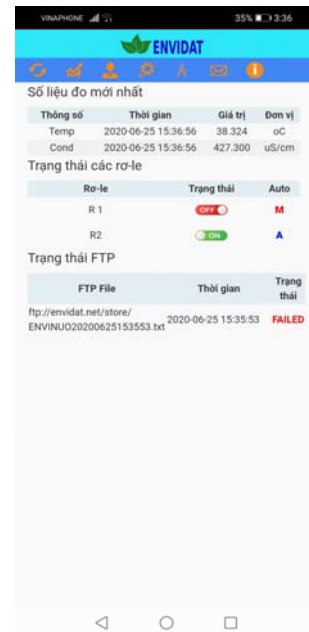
VINAPHONE 35% 3:36

ENVIDAT

Số liệu đo mới nhất

| Thông số | Thời gian | Giá trị | Đơn vị |
|---|---|---|---|
| Temp | 2020-06-25 15:36:56 | 38.324 | oC |
| Cond | 2020-06-25 15:36:56 | 427.300 | uS/cm |

Trạng thái các rơ-le

| Rơ-le | Trạng thái | Auto |
|---|---|---|
| R1 | OFF | M |
| R2 | ON | A |

Trạng thái FTP

| FTP File | Thời gian | Trạng thái |
|---|---|---|
| ftp://envidat.net/store/ENVINUO20200625153553.txt | 2020-06-25 15:35:53 | FAILED |